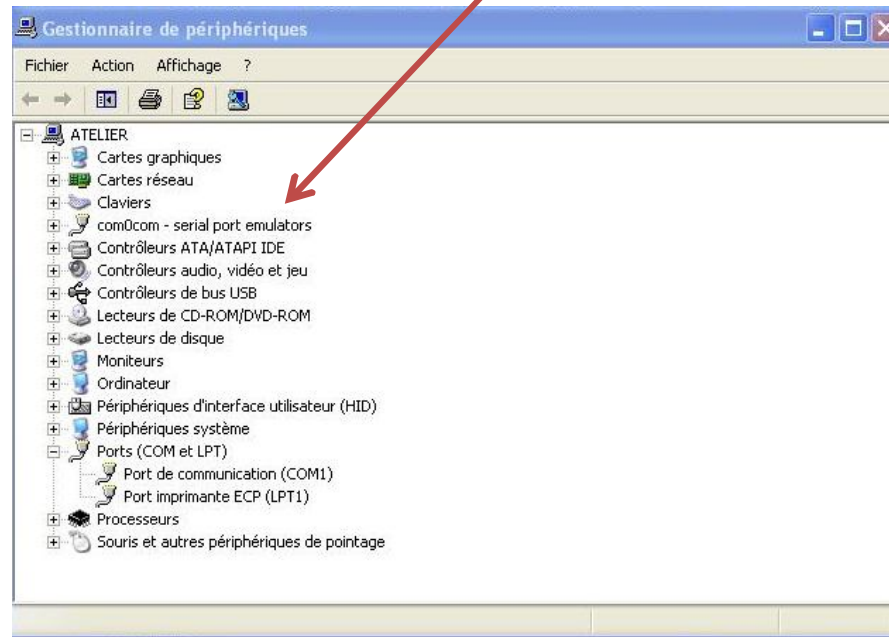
Gestionnaire de périphériques

Fichier Action Affichage ?

ATELIER
Cartes graphiques
Cartes réseau
Claviers
com0com - serial port emulators
Contrôleurs ATA/ATAPI IDE
Contrôleurs audio, vidéo et jeu
Contrôleurs de bus USB
Lecteurs de CD-ROM/DVD-ROM
Lecteurs de disque
Moniteurs
Ordinateur
Périphériques d'interface utilisateur (HID)
Périphériques système
Ports (COM et LPT)
Port de communication (COM1)
Port imprimante ECP (LPT1)
Processeurs
Souris et autres périphériques de pointage